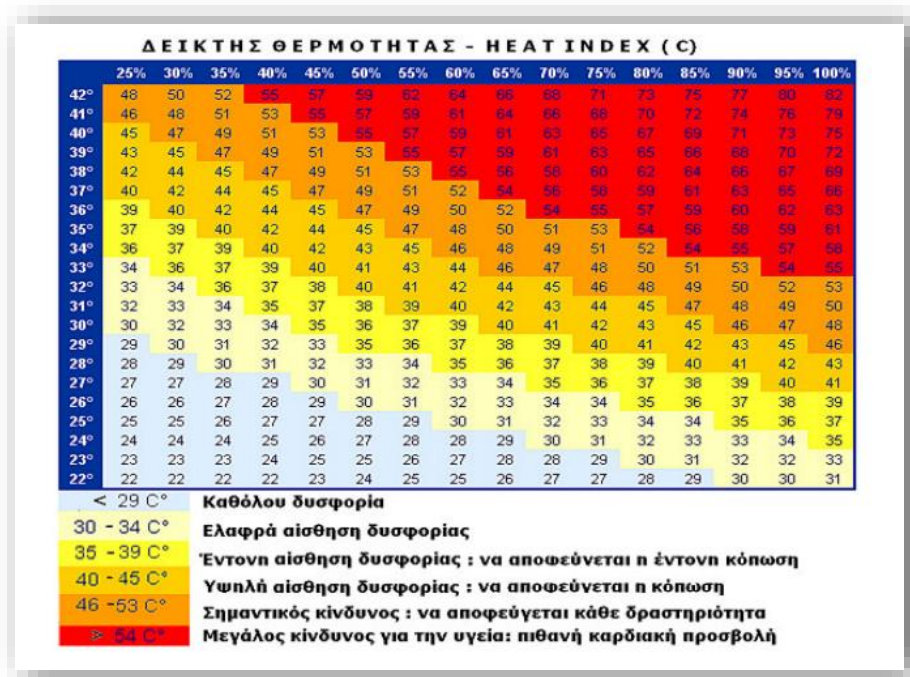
ΔΕΙΚΤΗΣ ΘΕΡΜΟΤΗΤΑΣ - HEAT INDEX (C)

| | 25% | 30% | 35% | 40% | 45% | 50% | 55% | 60% | 65% | 70% | 75% | 80% | 85% | 90% | 95% | 100% |
|---|---|---|---|---|---|---|---|---|---|---|---|---|---|---|---|---|
| 42° | 48 | 50 | 52 | 55 | 57 | 59 | 62 | 64 | 66 | 68 | 71 | 73 | 75 | 77 | 80 | 82 |
| 41° | 46 | 48 | 51 | 53 | 55 | 57 | 59 | 61 | 64 | 66 | 68 | 70 | 72 | 74 | 76 | 79 |
| 40° | 45 | 47 | 49 | 51 | 53 | 55 | 57 | 59 | 61 | 63 | 65 | 67 | 69 | 71 | 73 | 75 |
| 39° | 43 | 45 | 47 | 49 | 51 | 53 | 55 | 57 | 59 | 61 | 63 | 65 | 66 | 68 | 70 | 72 |
| 38° | 42 | 44 | 45 | 47 | 49 | 51 | 53 | 55 | 56 | 58 | 60 | 62 | 64 | 66 | 67 | 69 |
| 37° | 40 | 42 | 44 | 45 | 47 | 49 | 51 | 52 | 54 | 56 | 58 | 59 | 61 | 63 | 65 | 66 |
| 36° | 39 | 40 | 42 | 44 | 45 | 47 | 49 | 50 | 52 | 54 | 55 | 57 | 59 | 60 | 62 | 63 |
| 35° | 37 | 39 | 40 | 42 | 44 | 45 | 47 | 48 | 50 | 51 | 53 | 54 | 56 | 58 | 59 | 61 |
| 34° | 36 | 37 | 39 | 40 | 42 | 43 | 45 | 46 | 48 | 49 | 51 | 52 | 54 | 55 | 57 | 58 |
| 33° | 34 | 36 | 37 | 39 | 40 | 41 | 43 | 44 | 46 | 47 | 48 | 50 | 51 | 53 | 54 | 55 |
| 32° | 33 | 34 | 36 | 37 | 38 | 40 | 41 | 42 | 44 | 45 | 46 | 48 | 49 | 50 | 52 | 53 |
| 31° | 32 | 33 | 34 | 35 | 37 | 38 | 39 | 40 | 42 | 43 | 44 | 45 | 47 | 48 | 49 | 50 |
| 30° | 30 | 32 | 33 | 34 | 35 | 36 | 37 | 39 | 40 | 41 | 42 | 43 | 45 | 46 | 47 | 48 |
| 29° | 29 | 30 | 31 | 32 | 33 | 35 | 36 | 37 | 38 | 39 | 40 | 41 | 42 | 43 | 45 | 46 |
| 28° | 28 | 29 | 30 | 31 | 32 | 33 | 34 | 35 | 36 | 37 | 38 | 39 | 40 | 41 | 42 | 43 |
| 27° | 27 | 27 | 28 | 29 | 30 | 31 | 32 | 33 | 34 | 35 | 36 | 37 | 38 | 39 | 40 | 41 |
| 26° | 26 | 26 | 27 | 28 | 29 | 30 | 31 | 32 | 33 | 34 | 34 | 35 | 36 | 37 | 38 | 39 |
| 25° | 25 | 25 | 26 | 27 | 27 | 28 | 29 | 30 | 31 | 32 | 33 | 34 | 34 | 35 | 36 | 37 |
| 24° | 24 | 24 | 24 | 25 | 26 | 27 | 28 | 28 | 29 | 30 | 31 | 32 | 33 | 33 | 34 | 35 |
| 23° | 23 | 23 | 23 | 24 | 25 | 25 | 26 | 27 | 28 | 28 | 29 | 30 | 31 | 32 | 32 | 33 |
| 22° | 22 | 22 | 22 | 22 | 24 | 24 | 25 | 25 | 26 | 27 | 27 | 28 | 29 | 30 | 30 | 31 |

< 29 C° Καθόλου δυσφορία
30 - 34 C° Ελαφρά αίσθηση δυσφορίας
35 - 39 C° Έντονη αίσθηση δυσφορίας : να αποφεύγεται η έντονη κόπωση
40 - 45 C° Υψηλή αίσθηση δυσφορίας : να αποφεύγεται η κόπωση
46 - 53 C° Σημαντικός κίνδυνος : να αποφεύγεται κάθε δραστηριότητα
> 54 C° Μεγάλος κίνδυνος για την υγεία: πιθανή καρδιακή προσβολή